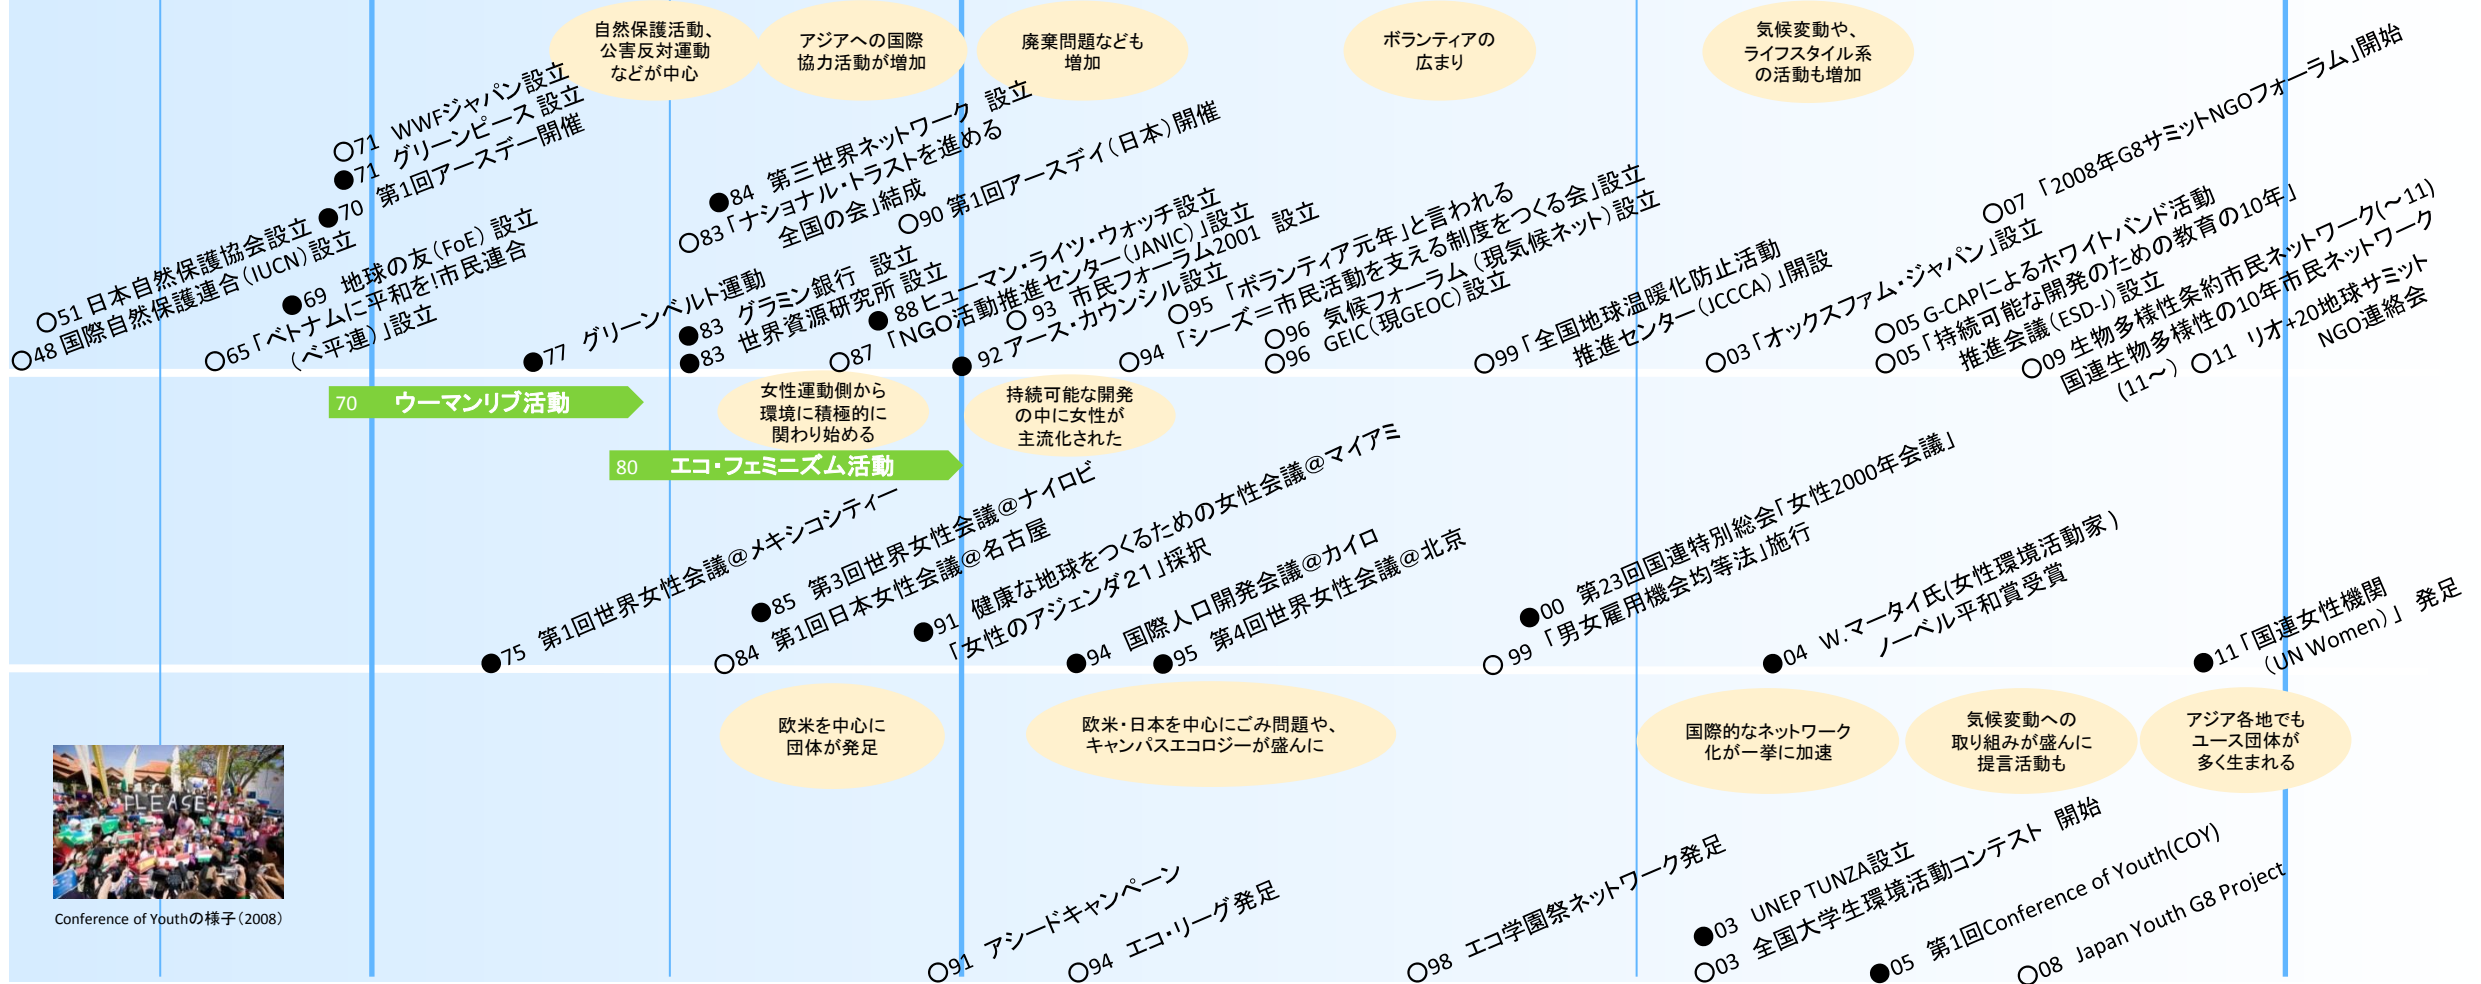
自然保護活動、公害反対運動などが中心

アジアへの国際協力活動が増加

廃棄問題なども増加

ボランティアの広まり

気候変動や、ライフスタイル系の活動も増加

○48 国際自然保護連合(IUCN)設立
○51 日本自然保護協会設立
○65「ベトナムに平和を!市民連合(ベ平連)」設立
●69 地球の友(FoE) 設立
●70 第1回アースデー開催
●71 グリーンピース 設立
○71 WWFジャパン設立
●77 グリーンベルト運動
●83 世界資源研究所 設立
●83 グラミン銀行 設立
○83「ナショナル・トラストを進める全国の会」結成
●84 第三世界ネットワーク 設立
○87「NGO活動推進センター(JANIC)」設立
●88 ヒューマン・ライツ・ウォッチ設立
○90 第1回アースディ(日本)開催
●92 アース・カウンシル設立
○93 市民フォーラム2001 設立
○94「シーズ=市民活動を支える制度をつくる会」設立
○95「ボランティア元年」と言われる
○96 GEIC(現GEOC)設立
○96 気候フォーラム(現気候ネット)設立
○99「全国地球温暖化防止活動推進センター(JCCCA)」開設
○03「オックスファム・ジャパン」設立
○05「持続可能な開発のための教育の10年」推進会議(ESD-J)設立
○05 G-CAPによるホワイトバンド活動
○07「2008年G8サミットNGOフォーラム」開始
○09 生物多様性条約市民ネットワーク(~11)
国連生物多様性の10年市民ネットワーク(11~)
○11 リオ+20地球サミットNGO連絡会

70 ウーマンリブ活動

女性運動側から環境に積極的に関わり始める

持続可能な開発の中に女性が主流化された

80 エコ・フェミニズム活動

●75 第1回世界女性会議@メキシコシティー
○84 第1回日本女性会議@名古屋
●85 第3回世界女性会議@ナイロビ
●91 健康な地球をつくるための女性会議@マイアミ「女性のアジェンダ21」採択
●94 国際人口開発会議@カイロ
●95 第4回世界女性会議@北京
○99「男女雇用機会均等法」施行
●00 第23回国連特別総会「女性2000年会議」
●04 W.マータイ氏(女性環境活動家)ノーベル平和賞受賞
●11「国連女性機関(UN Women)」発足

欧米を中心に団体が発足

欧米・日本を中心にごみ問題や、キャンパスエコロジーが盛んに

国際的なネットワーク化が一挙に加速

気候変動への取り組みが盛んに提言活動も

アジア各地でもユース団体が多く生まれる

PLEASE

Conference of Youthの様子(2008)

○91 アシードキャンペーン
○94 エコ・リーグ発足
○98 エコ学園祭ネットワーク発足
○03 全国大学生環境活動コンテスト 開始
●03 UNEP TUNZA設立
●05 第1回Conference of Youth(COY)
○08 Japan Youth G8 Project